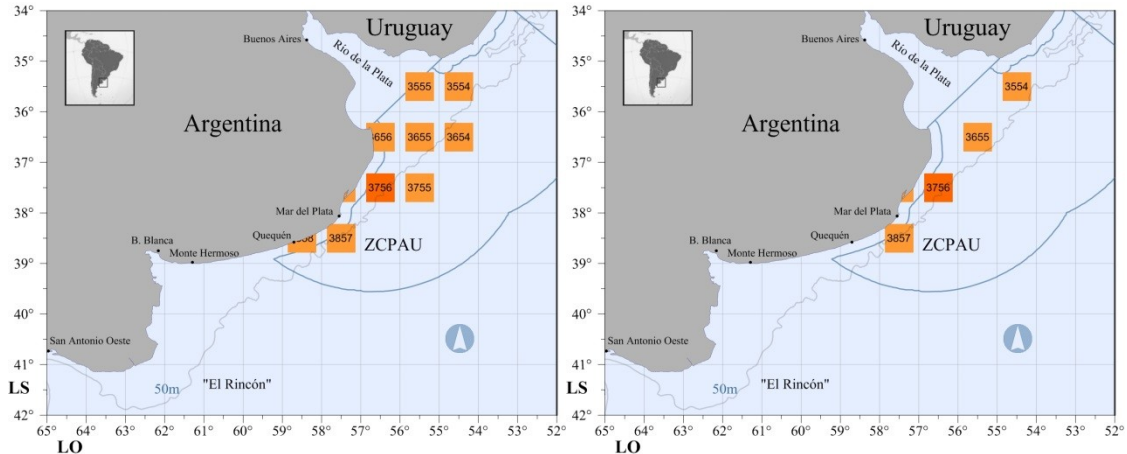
34°
35°
36°
37°
38°
39°
40°
41°
42°
LS
65° 64° 63° 62° 61° 60° 59° 58° 57° 56° 55° 54° 53° 52°
LO

Uruguay
Buenos Aires
Río de la Plata
Argentina
3555
3554
3656
3655
3654
3756
3755
Mar del Plata
B. Blanca
Quequén
3858
3857
ZCPAU
Monte Hermoso
San Antonio Oeste
50m
"El Rincón"

34°
35°
36°
37°
38°
39°
40°
41°
42°
LS
65° 64° 63° 62° 61° 60° 59° 58° 57° 56° 55° 54° 53° 52°
LO

Uruguay
Buenos Aires
Río de la Plata
Argentina
3554
3655
3756
Mar del Plata
B. Blanca
Quequén
3857
ZCPAU
Monte Hermoso
San Antonio Oeste
50m
"El Rincón"